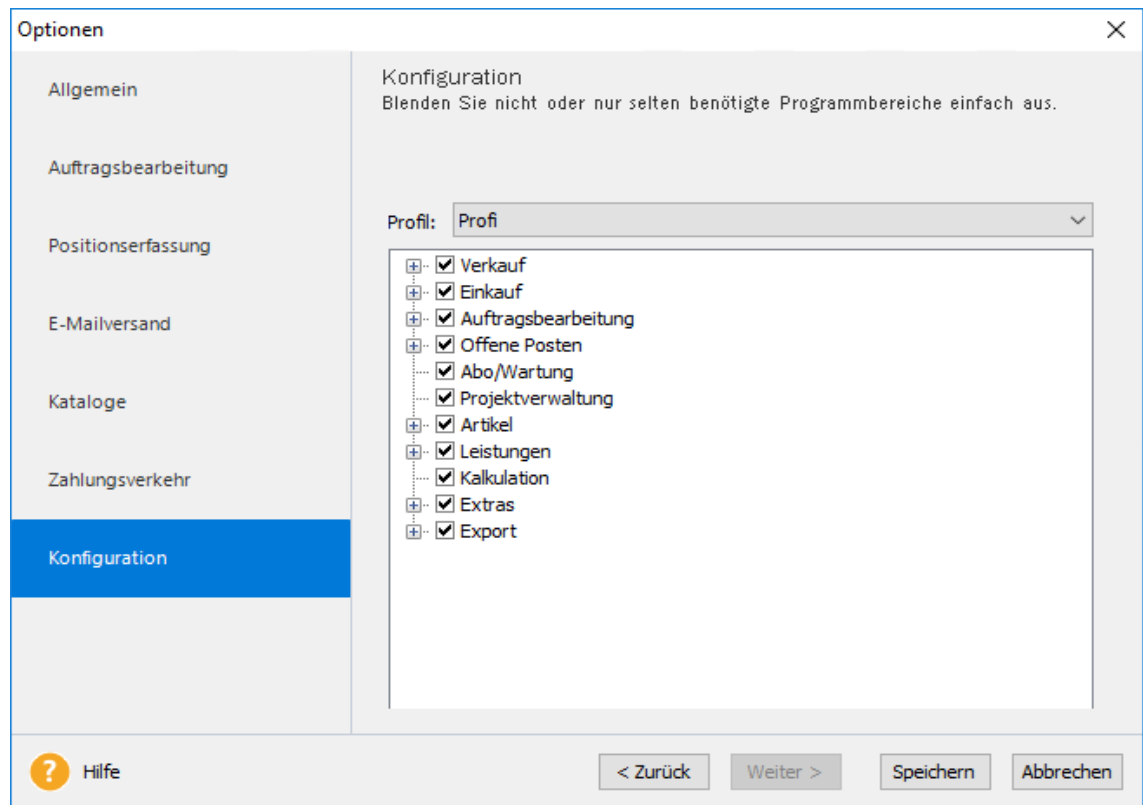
Optionen

Allgemein

Auftragsbearbeitung

Positionserfassung

E-Mailversand

Kataloge

Zahlungsverkehr

Konfiguration

Konfiguration
Blenden Sie nicht oder nur selten benötigte Programmbereiche einfach aus.

Profil: Profi

Verkauf
Einkauf
Auftragsbearbeitung
Offene Posten
Abo/Wartung
Projektverwaltung
Artikel
Leistungen
Kalkulation
Extras
Export

Hilfe

< Zurück

Weiter >

Speichern

Abbrechen